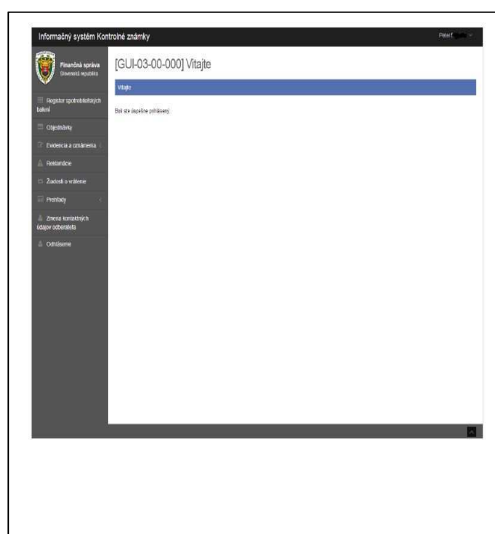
Informačný systém Kontrolné známky

Pavel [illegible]

Finančná správa
Slovenská republika

Register spotrebiteľských balení

Objednávky

Evidencia a odberatelia

Reklamácie

Žiadosti o vrátenie

Prehľady

Zmena kontaktných údajov odberateľa

Odhlásenie

[GUI-03-00-000] Vitajte

Vitajte

Boli ste úspešne prihlásený.